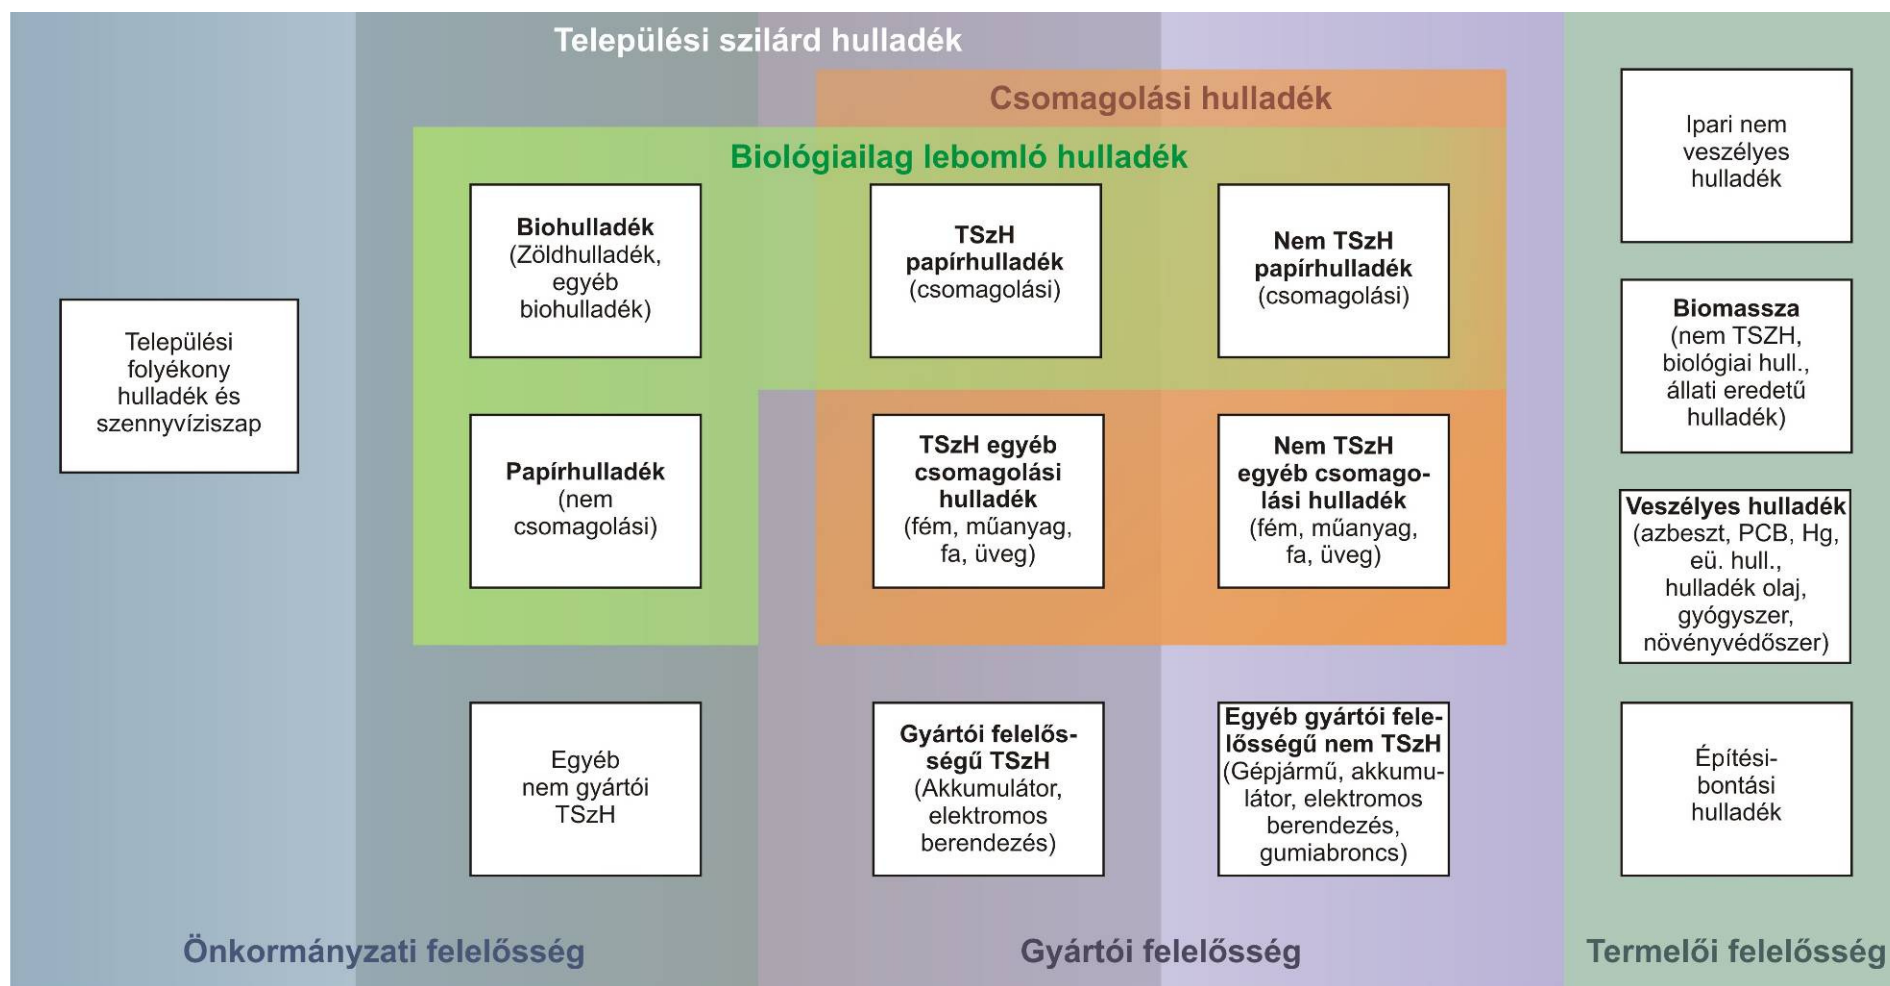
Települési szilárd hulladék

Csomagolási hulladék

Biológiailag lebomló hulladék

Ipari nem veszélyes hulladék

Települési folyékony hulladék és szennyvíziszap

Biohulladék (Zöldhulladék, egyéb biohulladék)

TSzH papírhulladék (csomagolási)

Nem TSzH papírhulladék (csomagolási)

Biomassza (nem TSZH, biológiai hull., állati eredetű hulladék)

Papírhulladék (nem csomagolási)

TSzH egyéb csomagolási hulladék (fém, műanyag, fa, üveg)

Nem TSzH egyéb csomagolási hulladék (fém, műanyag, fa, üveg)

Veszélyes hulladék (azbeszt, PCB, Hg, eü. hull., hulladék olaj, gyógyszer, növényvédőszer)

Egyéb nem gyártói TSzH

Gyártói felelősségű TSzH (Akkumulátor, elektromos berendezés)

Egyéb gyártói felelősségű nem TSzH (Gépjármű, akkumulátor, elektromos berendezés, gumiabroncs)

Építési-bontási hulladék

Önkormányzati felelősség

Gyártói felelősség

Termelői felelősség